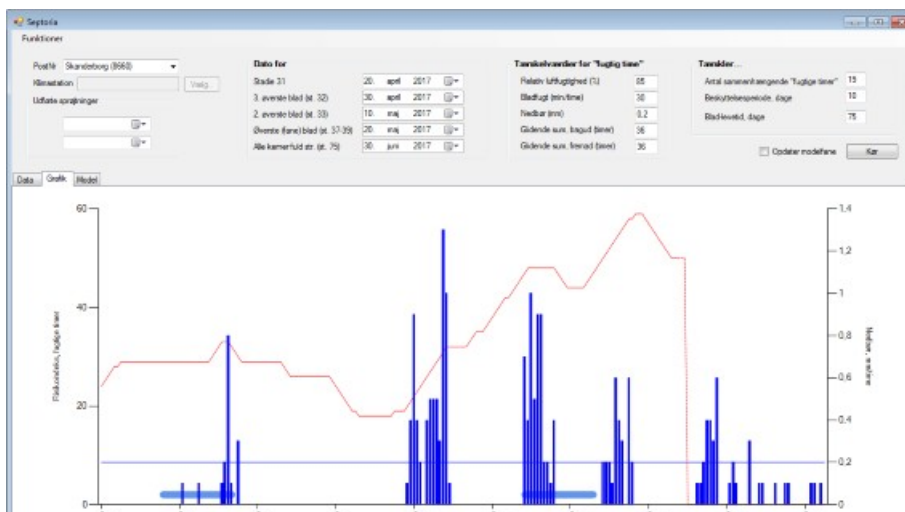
Septoria

Funktioner

Postnr. Skanderborg (8660)
Klimastation
Vælg...
Udførte sprøjtninger

Dato for
Stadie 31 | 20. april 2017
3. øverste blad (st. 32) | 30. april 2017
2. øverste blad (st. 33) | 10. maj 2017
Øverste (fane) blad (st. 37-39) | 20. maj 2017
Alle kerner fuld str. (st. 75) | 30. juni 2017

Tærskelværdier for "fugtig time"
Relativ luftfugtighed (%) | 85
Bladfugt (min/time) | 30
Nedbør (mm) | 0,2
Gældende surv. bagud (timer) | 36
Gældende surv. fremad (timer) | 36

Tærskler...
Antal sammenhængende "fugtige timer" | 15
Beskyttelsesperiode, dage | 10
Bladlevetid, dage | 75

Opdater modelfane
Kør

Data | Grafik | Model

60
40
20
0
Risikoindeks, fugtige timer

1,4
1,2
1
0,8
0,6
0,4
0,2
0
Nedbør, mm/time